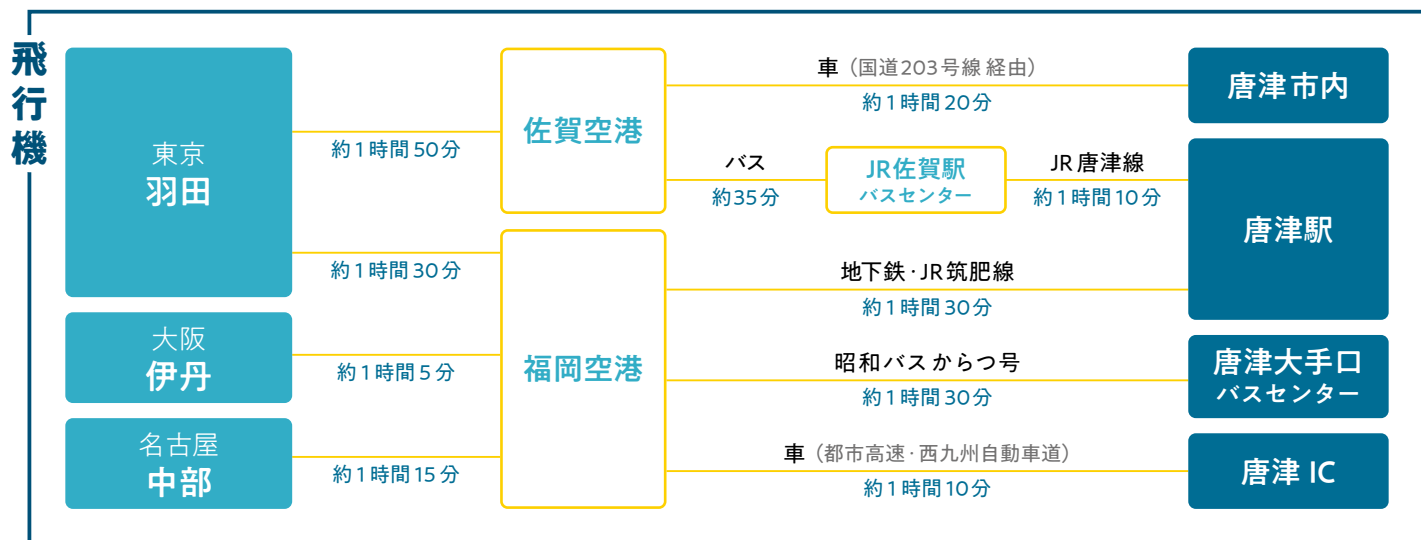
飛行機

東京
羽田

大阪
伊丹

名古屋
中部

約1時間50分

約1時間30分

約1時間5分

約1時間15分

佐賀空港

福岡空港

車（国道203号線 経由）
約1時間20分

バス
約35分

JR佐賀駅
バスセンター

JR唐津線
約1時間10分

地下鉄・JR筑肥線
約1時間30分

昭和バス からつ号
約1時間30分

車（都市高速・西九州自動車道）
約1時間10分

唐津市内

唐津駅

唐津大手口
バスセンター

唐津 IC